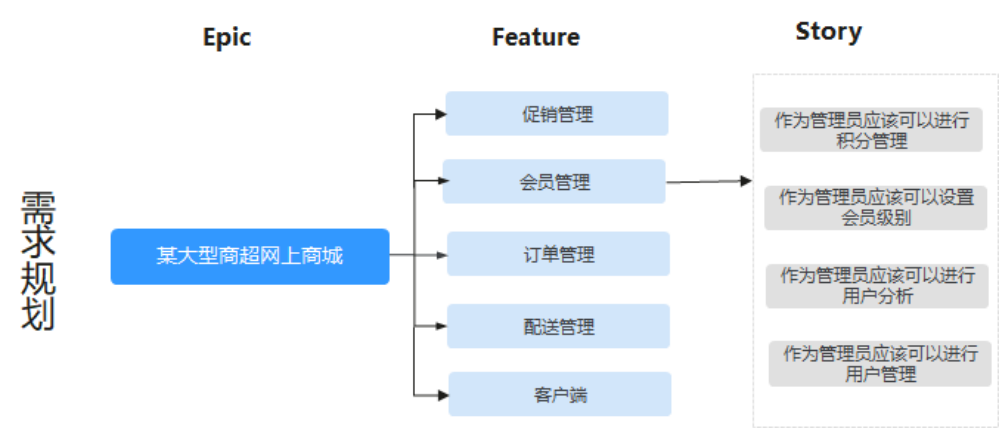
Epic

Feature

Story

需求规划

某大型商超网上商城

促销管理

会员管理

订单管理

配送管理

客户端

作为管理员应该可以进行积分管理

作为管理员应该可以设置会员级别

作为管理员应该可以进行用户分析

作为管理员应该可以进行用户管理